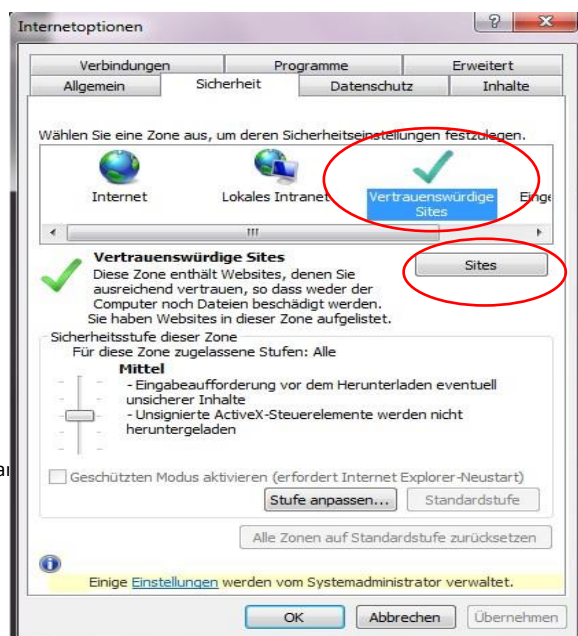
Internetoptionen

? X

Verbindungen | Programme | Erweitert
Allgemein | Sicherheit | Datenschutz | Inhalte

Wählen Sie eine Zone aus, um deren Sicherheitseinstellungen festzulegen.

Internet
Lokales Intranet
Vertrauenswürdige Sites
Einge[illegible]

Vertrauenswürdige Sites
Diese Zone enthält Websites, denen Sie ausreichend vertrauen, so dass weder der Computer noch Dateien beschädigt werden.
Sie haben Websites in dieser Zone aufgelistet.

Sites

Sicherheitsstufe dieser Zone
Für diese Zone zugelassene Stufen: Alle

Mittel
- Eingabeaufforderung vor dem Herunterladen eventuell unsicherer Inhalte
- Unsignierte ActiveX-Steuerelemente werden nicht heruntergeladen

Geschützten Modus aktivieren (erfordert Internet Explorer-Neustart)

Stufe anpassen...
Standardstufe

Alle Zonen auf Standardstufe zurücksetzen

Einige Einstellungen werden vom Systemadministrator verwaltet.

OK
Abbrechen
Übernehmen

al